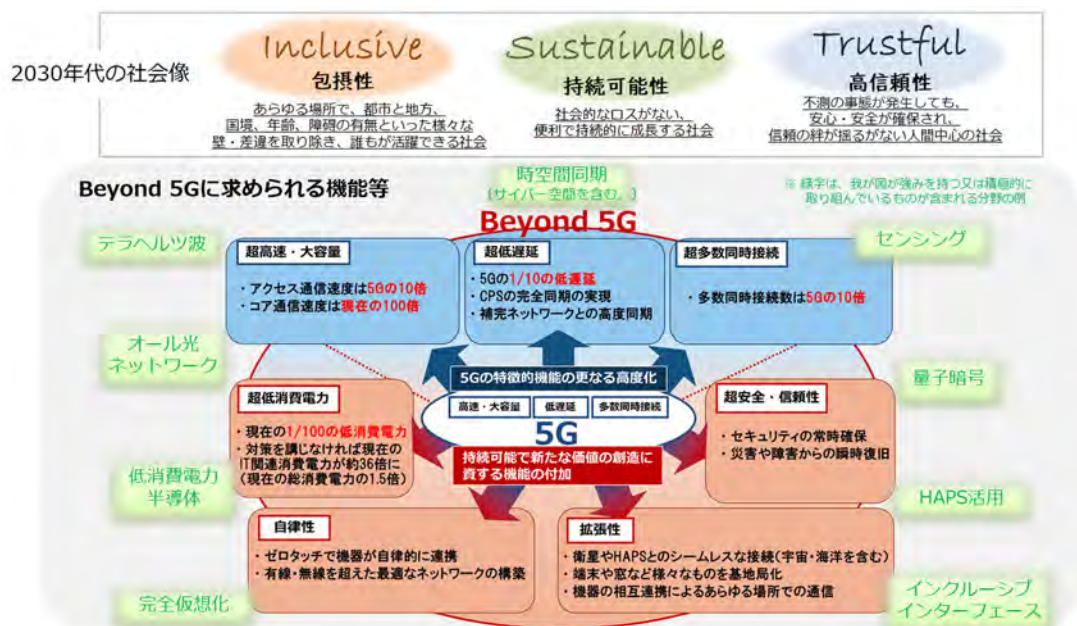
2030年代の社会像

Inclusive
包摂性
あらゆる場所で、都市と地方、国境、年齢、障碍の有無といった様々な壁・差違を取り除き、誰もが活躍できる社会

Sustainable
持続可能性
社会的なロスがない、便利で持続的に成長する社会

Trustful
高信頼性
不測の事態が発生しても、安心・安全が確保され、信頼の絆が揺るがない人間中心の社会

Beyond 5Gに求められる機能等

時空間同期
（サイバー空間を含む。）

※ 緑字は、我が国が強みを持つ又は積極的に取り組んでいるものが含まれる分野の例

Beyond 5G

テラヘルツ波

センシング

超高速・大容量
・アクセス通信速度は5Gの10倍
・コア通信速度は現在の100倍

超低遅延
・5Gの1/10の低遅延
・CPSの完全同期の実現
・補完ネットワークとの高度同期

超多数同時接続
・多数同時接続数は5Gの10倍

オール光ネットワーク

量子暗号

5Gの特徴的機能の更なる高度化

高速・大容量
低遅延
多数同時接続

5G

超低消費電力
・現在の1/100の低消費電力
・対策を講じなければ現在のIT関連消費電力が約36倍に（現在の総消費電力の1.5倍）

超安全・信頼性
・セキュリティの常時確保
・災害や障害からの瞬時復旧

持続可能で新たな価値の創造に資する機能の付加

低消費電力半導体

HAPS活用

自律性
・ゼロタッチで機器が自律的に連携
・有線・無線を超えた最適なネットワークの構築

拡張性
・衛星やHAPSとのシームレスな接続（宇宙・海洋を含む）
・端末や窓など様々なものを基地局化
・機器の相互連携によるあらゆる場所での通信

完全仮想化

インクルーシブインターフェース